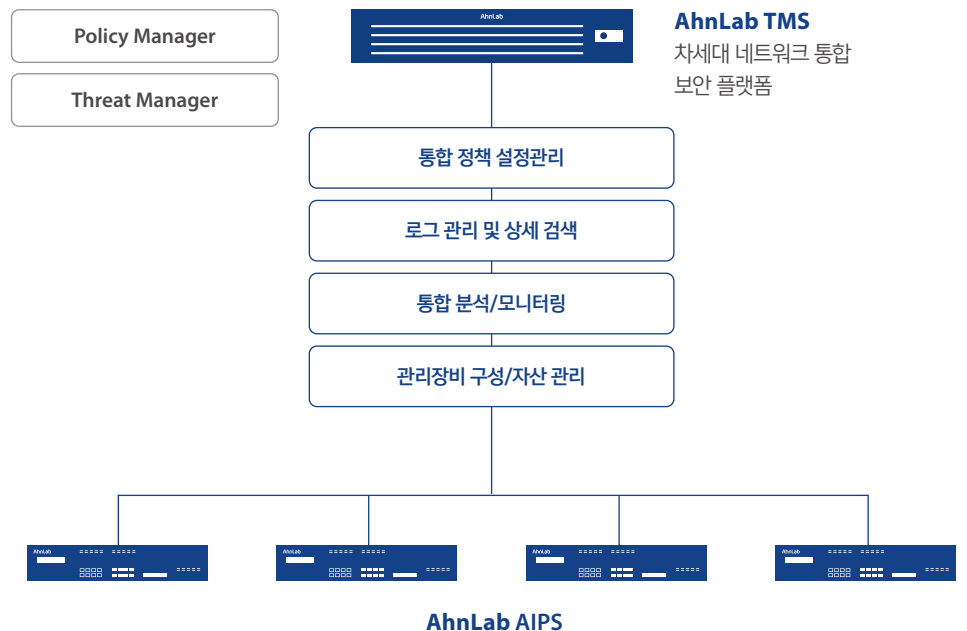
Policy Manager

Threat Manager

AhnLab

AhnLab TMS
차세대 네트워크 통합 보안 플랫폼

통합 정책 설정관리

로그 관리 및 상세 검색

통합 분석/모니터링

관리장비 구성/자산 관리

AhnLab

AhnLab

AhnLab

AhnLab

AhnLab AIPS